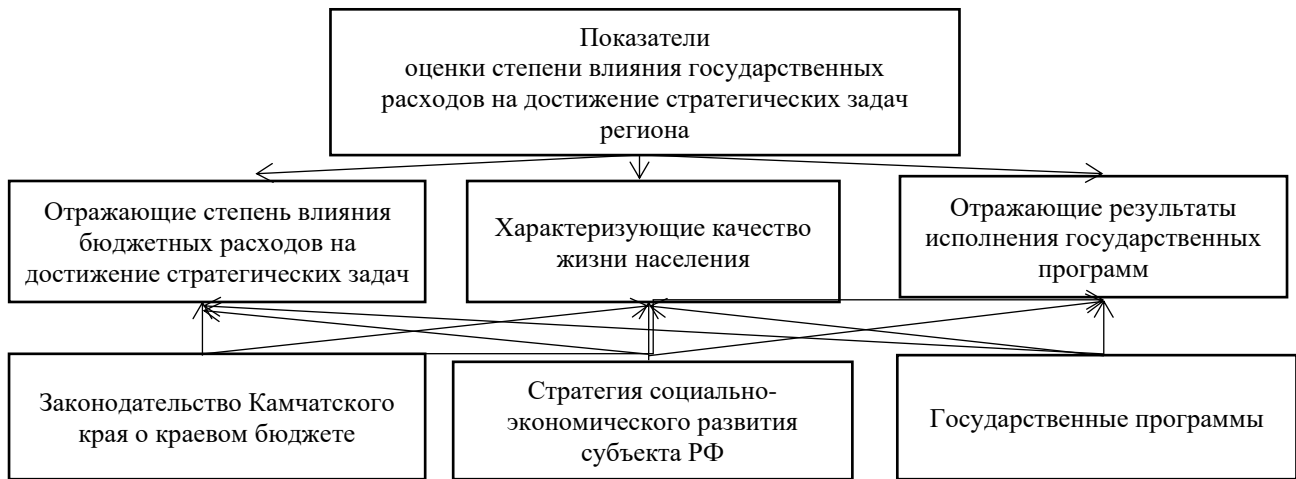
Показатели
оценки степени влияния государственных расходов на достижение стратегических задач региона

Отражающие степень влияния бюджетных расходов на достижение стратегических задач

Характеризующие качество жизни населения

Отражающие результаты исполнения государственных программ

Законодательство Камчатского края о краевом бюджете

Стратегия социально-экономического развития субъекта РФ

Государственные программы